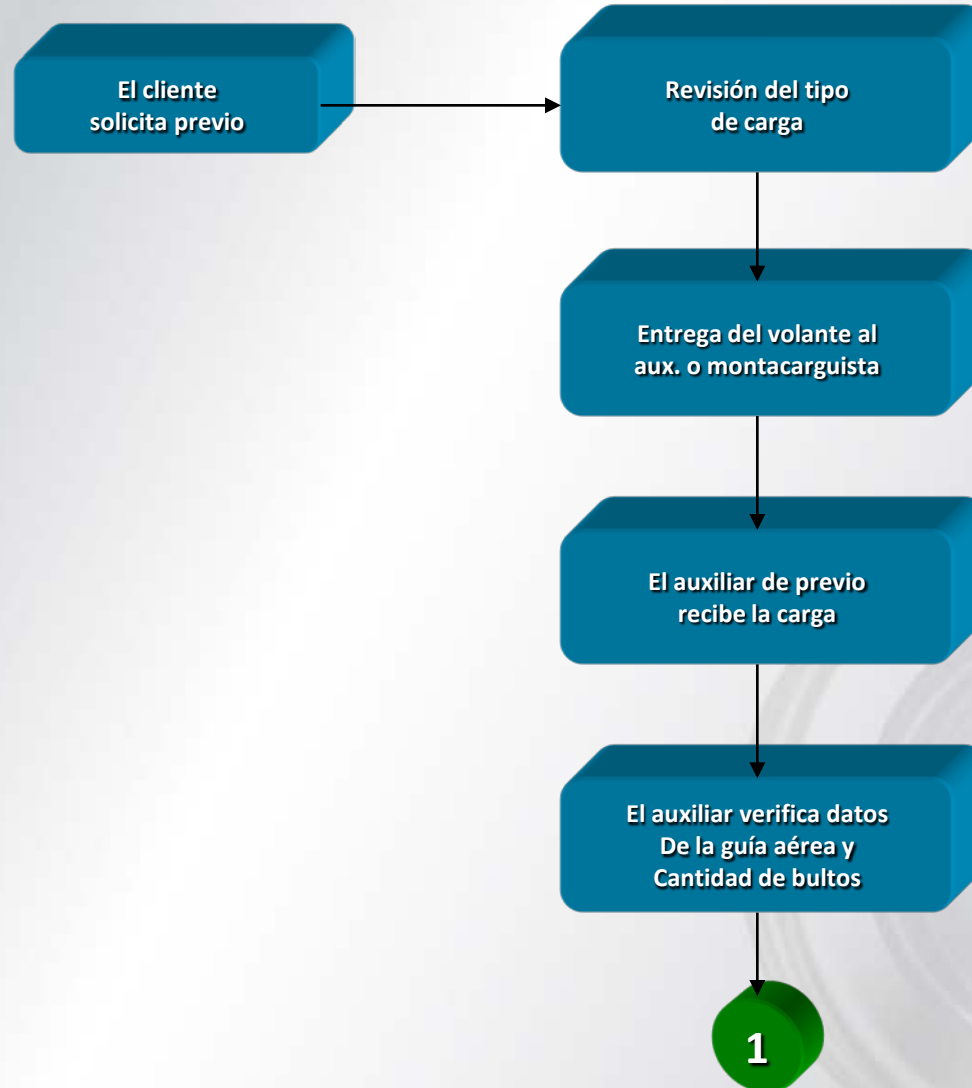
El cliente solicita previo

Revisión del tipo de carga

Entrega del volante al aux. o montacarguista

El auxiliar de previo recibe la carga

El auxiliar verifica datos
De la guía aérea y
Cantidad de bultos

1